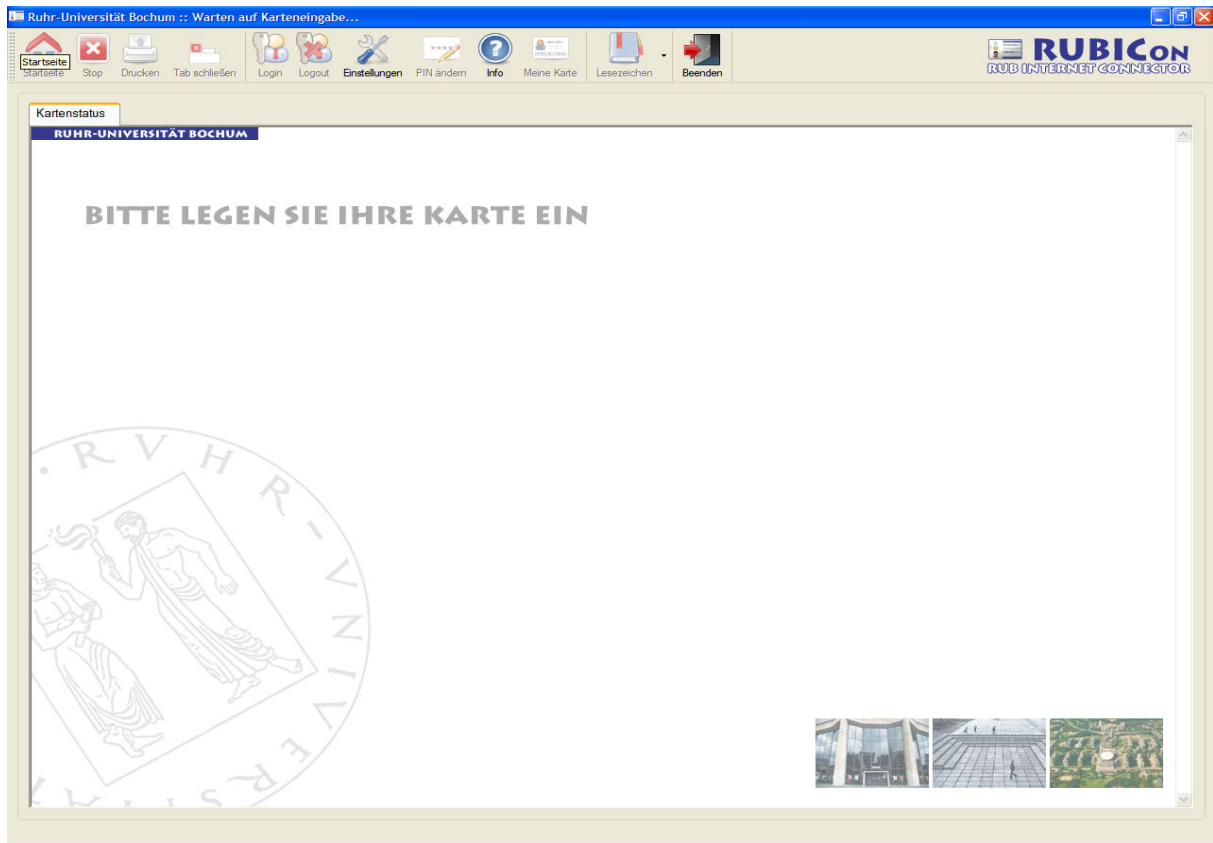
Ruhr-Universität Bochum :: Warten auf Karteneingabe...

Startseite
Startseite
Stop
Drucken
Tab schließen
Login
Logout
Einstellungen
PIN ändern
Info
Meine Karte
Lesezeichen
Beenden

RUBICon
RUB INTERNET CONNECTOR

Kartenstatus

RUHR-UNIVERSITÄT BOCHUM

BITTE LEGEN SIE IHRE KARTE EIN

RVHR-VNIVERS